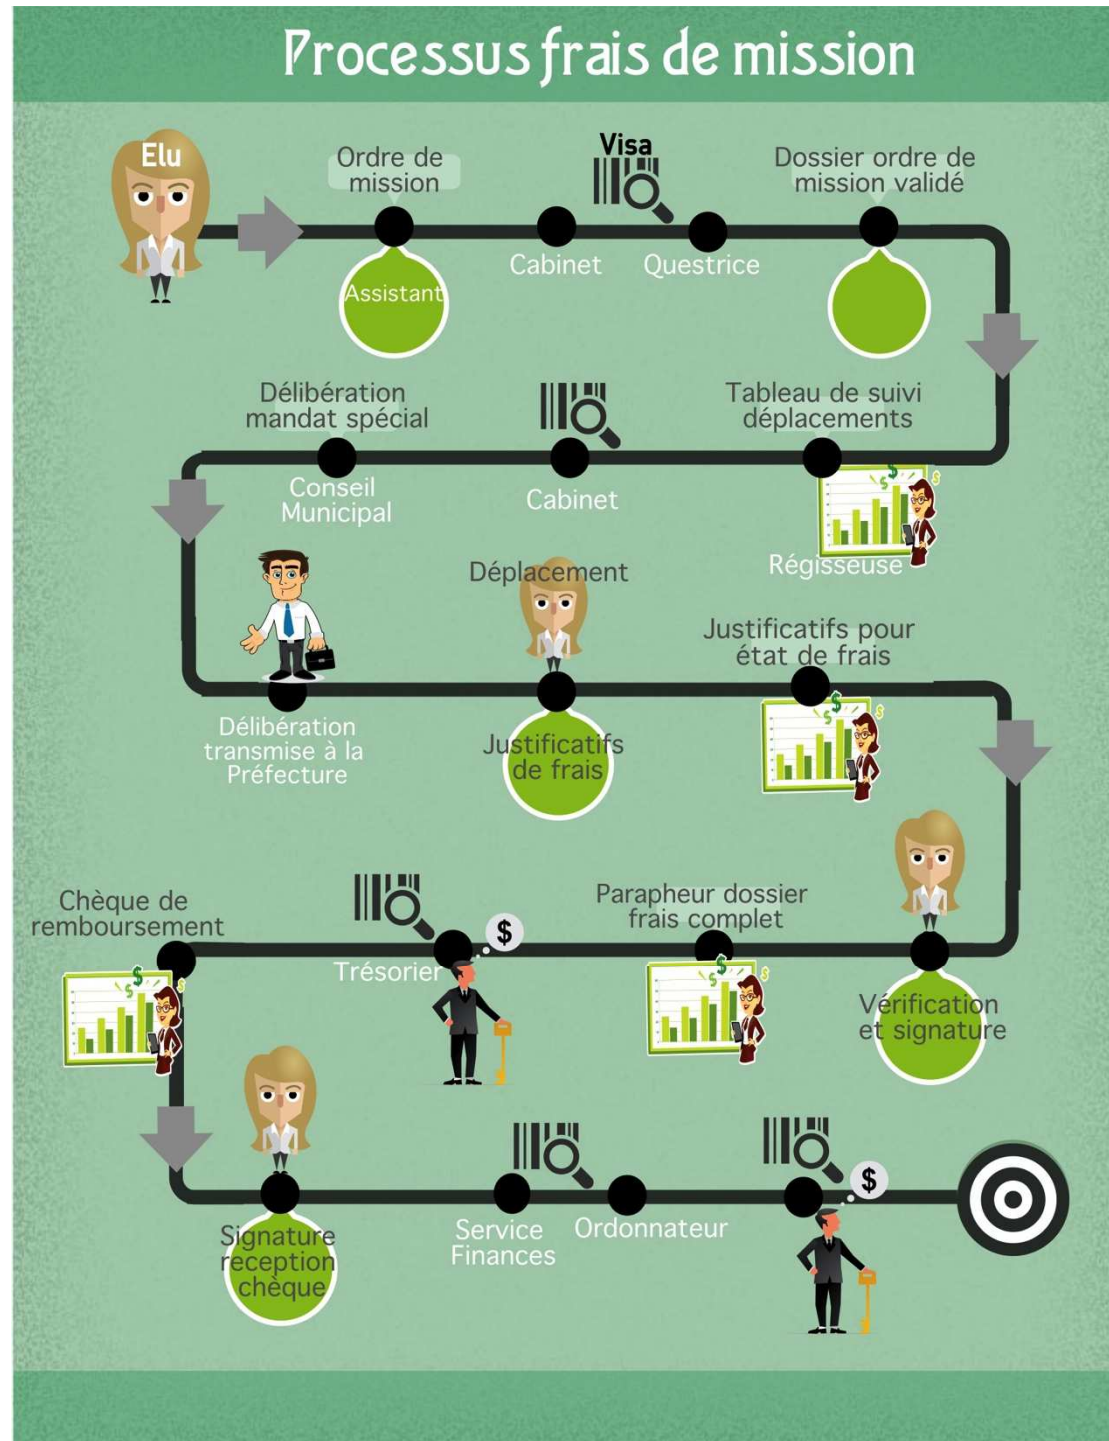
Processus frais de mission

Elu

Ordre de mission

Assistant

Visa

Cabinet

Questrice

Dossier ordre de mission validé

Délibération mandat spécial

Conseil Municipal

Cabinet

Tableau de suivi déplacements

$

Régisseuse

Déplacement

Justificatifs pour état de frais

Délibération transmise à la Préfecture

Justificatifs de frais

$

Chèque de remboursement

$

Trésorier

$

Parapheur dossier frais complet

$

Vérification et signature

$

Signature reception chèque

Service Finances

Ordonnateur

$